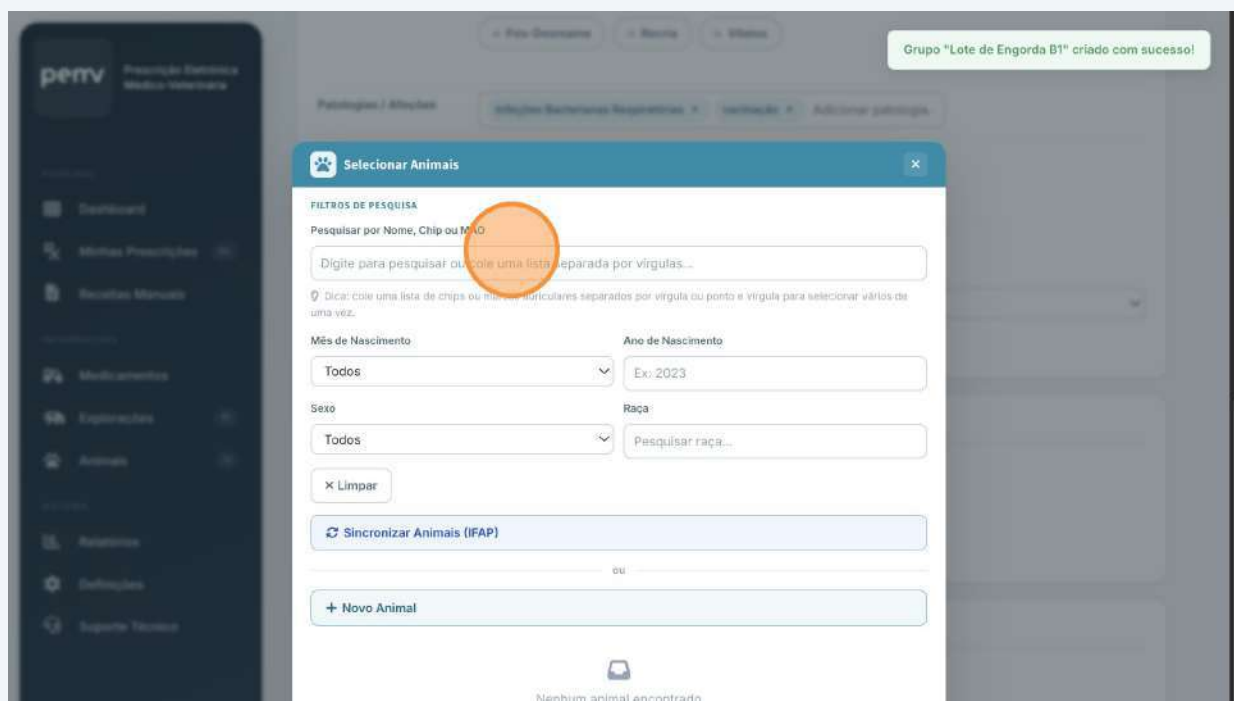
pemv Prescrição Eletrónica Médico Veterinária

Dashboard

Minhas Prescrições

Receitas Manuais

Medicamentos

Explorações

Animais

Relatórios

Definições

Suporte Técnico

Patologias / Afeções

Adicionar patologia

Grupo "Lote de Engorda B1" criado com sucesso!

Selecionar Animais

FILTROS DE PESQUISA

Pesquisar por Nome, Chip ou M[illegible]O

Digite para pesquisar ou cole uma lista separada por vírgulas...

Dica: cole uma lista de chips ou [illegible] auriculares separados por vírgula ou ponto e vírgula para selecionar vários de uma vez.

Mês de Nascimento

Todos

Ano de Nascimento

Ex: 2023

Sexo

Todos

Raça

Pesquisar raça...

× Limpar

Sincronizar Animais (IFAP)

ou

+ Novo Animal

Nenhum animal encontrado